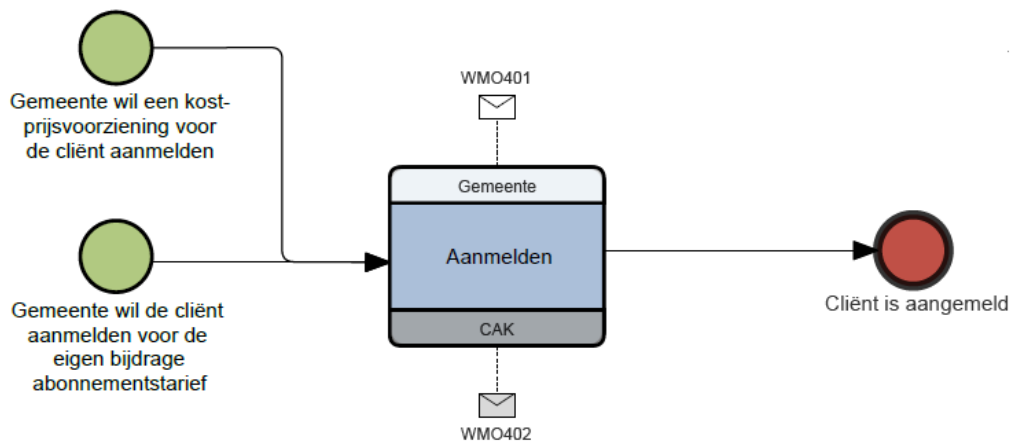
Gemeente wil een kostprijsvoorziening voor de cliënt aanmelden

Gemeente wil de cliënt aanmelden voor de eigen bijdrage abonnementstarief

WMO401

Gemeente

Aanmelden

CAK

WMO402

Cliënt is aangemeld